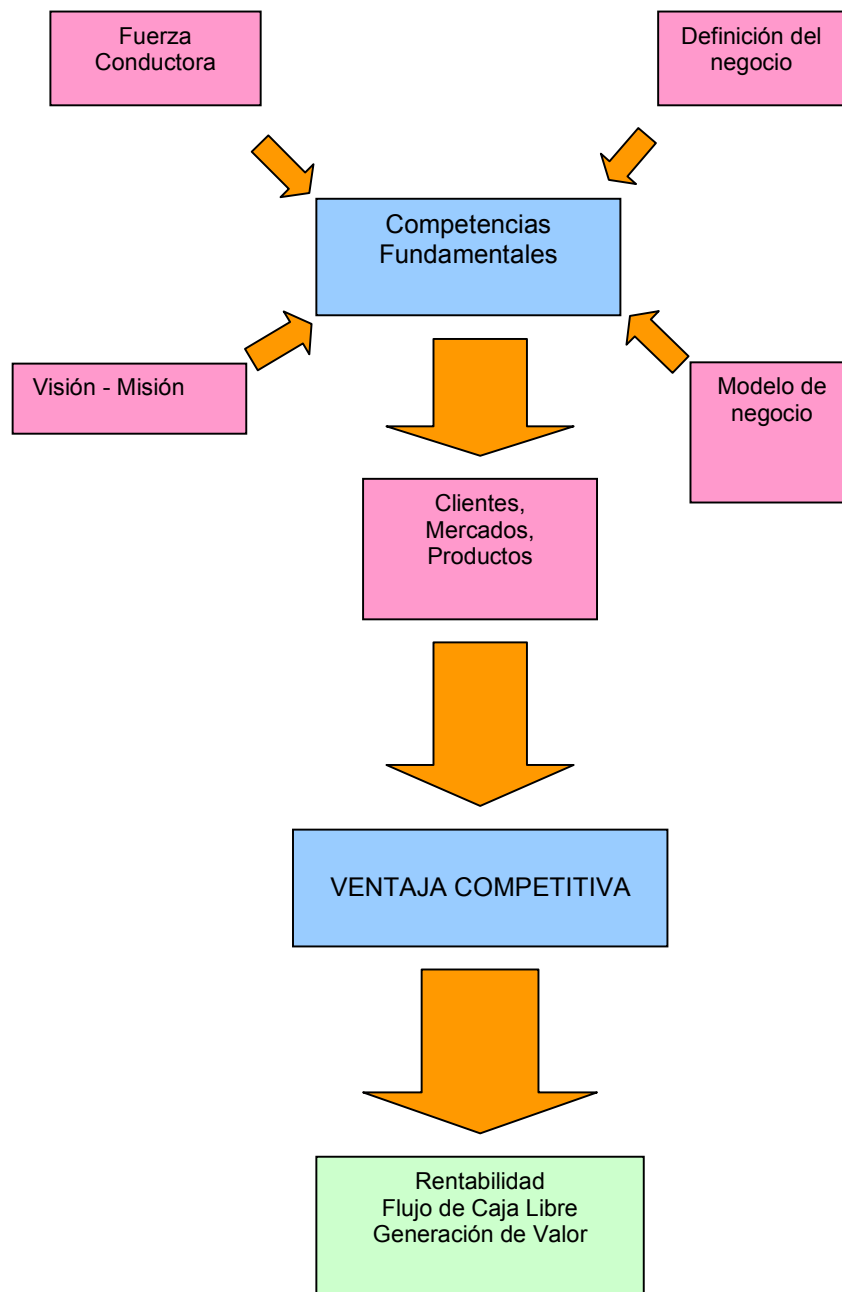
Fuerza Conductora

Definición del negocio

Competencias Fundamentales

Visión - Misión

Modelo de negocio

Clientes, Mercados, Productos

VENTAJA COMPETITIVA

Rentabilidad
Flujo de Caja Libre
Generación de Valor